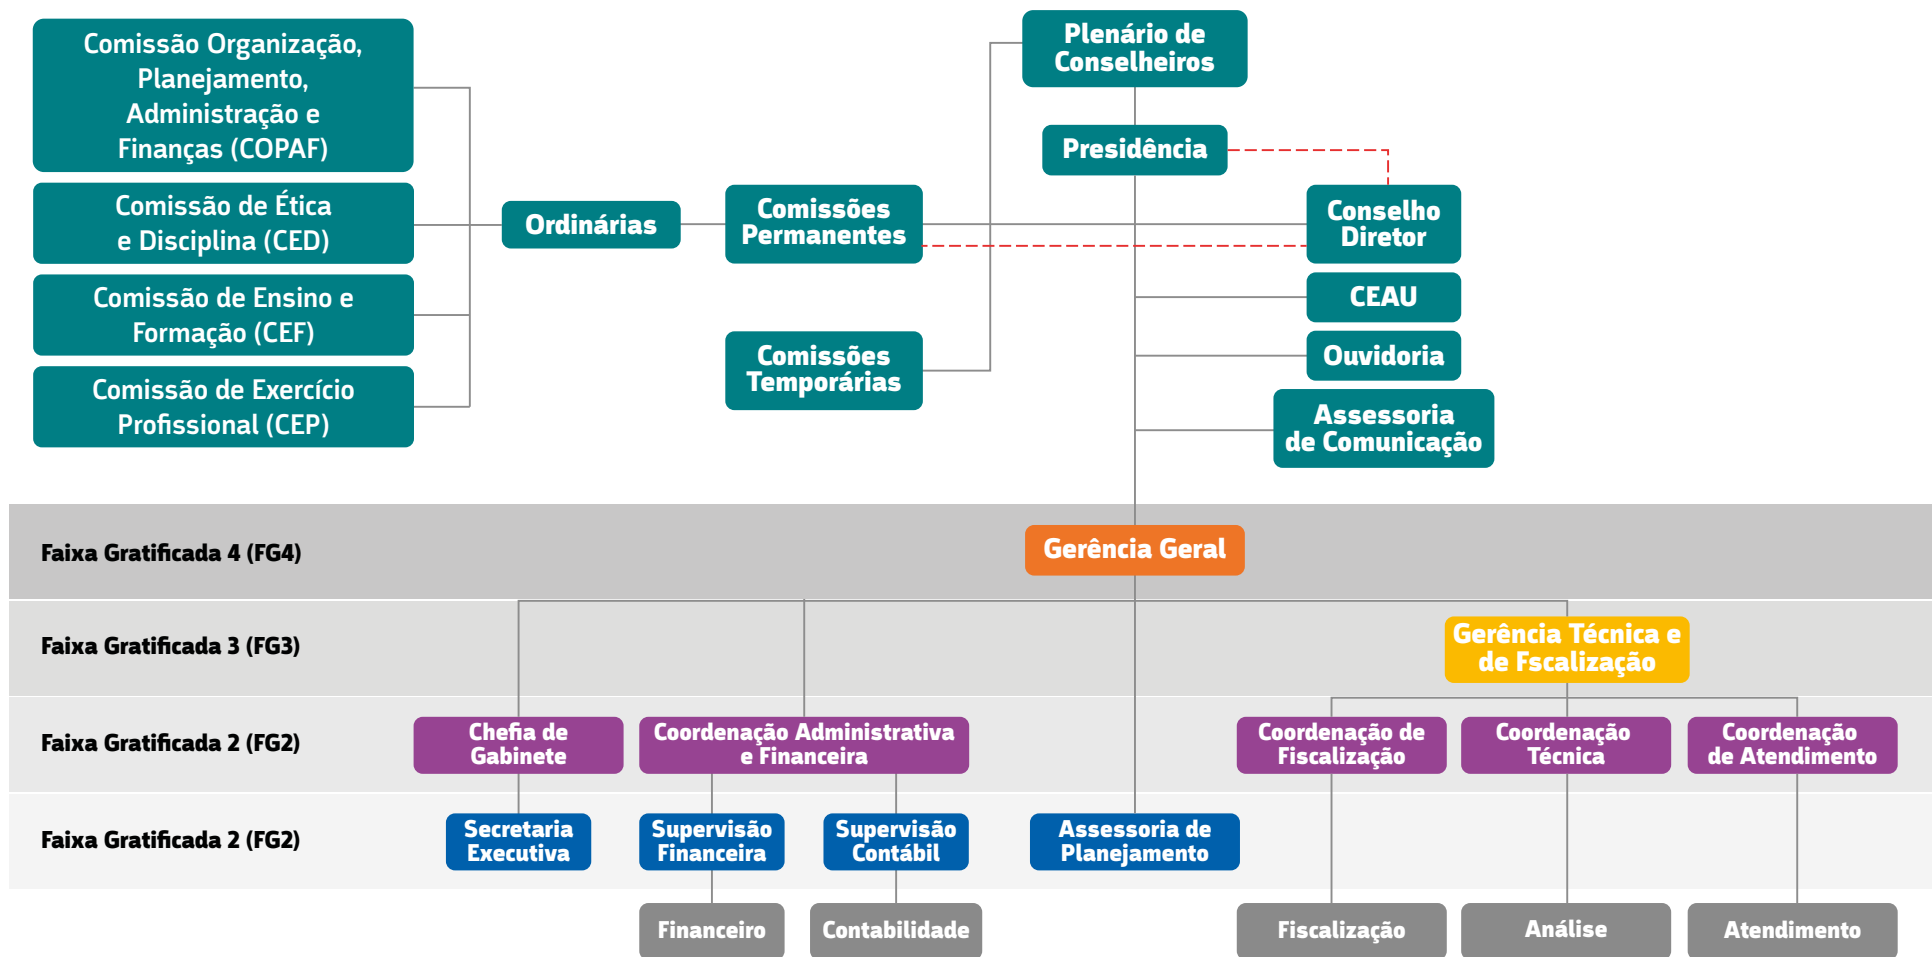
Comissão Organização, Planejamento, Administração e Finanças (COPAF)

Comissão de Ética e Disciplina (CED)

Comissão de Ensino e Formação (CEF)

Comissão de Exercício Profissional (CEP)

Ordinárias

Comissões Permanentes

Comissões Temporárias

Plenário de Conselheiros

Presidência

Conselho Diretor

CEAU

Ouvidoria

Assessoria de Comunicação

Faixa Gratificada 4 (FG4)

Gerência Geral

Faixa Gratificada 3 (FG3)

Gerência Técnica e de Fscalização

Faixa Gratificada 2 (FG2)

Chefia de Gabinete

Coordenação Administrativa e Financeira

Coordenação de Fiscalização

Coordenação Técnica

Coordenação de Atendimento

Faixa Gratificada 2 (FG2)

Secretaria Executiva

Supervisão Financeira

Supervisão Contábil

Assessoria de Planejamento

Financeiro

Contabilidade

Fiscalização

Análise

Atendimento